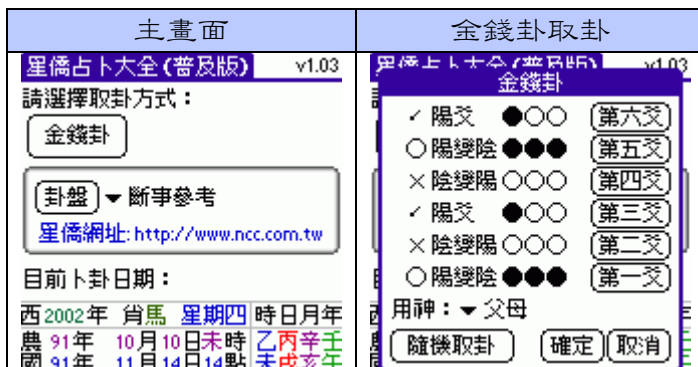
| 主畫面 | 金錢卦取卦 |
|---|---|
| 星僑占卜大全(普及版) v1.03<br>請選擇取卦方式：<br>金錢卦<br>卦盤 ▾ 斷事參考<br>星僑網址: http://www.ncc.com.tw<br>目前卜卦日期：<br>西 2002年 肖馬 星期四 時日月年<br>農 91年 10月10日未時 乙丙辛壬<br>國 91年 11月14日14點 未戌亥午 | 星僑占卜大全(普及版) v1.03<br>金錢卦<br>✓ 陽爻 ●○○ 第六爻<br>○陽變陰 ●●● 第五爻<br>×陰變陽 ○○○ 第四爻<br>✓ 陽爻 ●○○ 第三爻<br>×陰變陽 ○○○ 第二爻<br>○陽變陰 ●●● 第一爻<br>用神：▾ 父母<br>隨機取卦 確定 取消 |